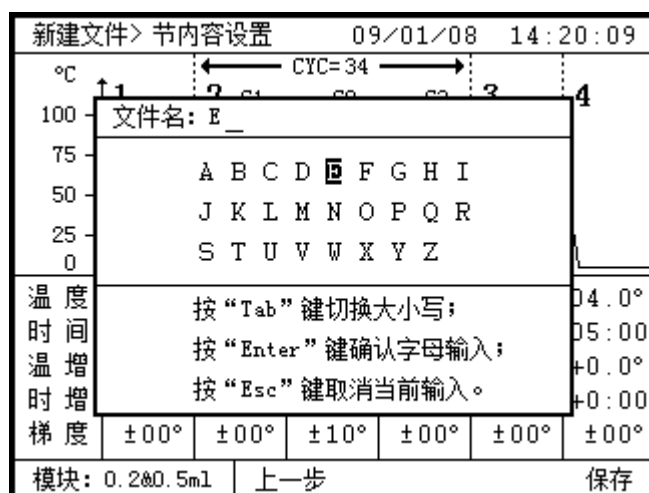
新建文件> 节内容设置 09/01/08 14:20:09

℃

CYC=34

1 2 3 4

100

75

50

25

0

文件名: E_

A B C D E F G H I
J K L M N O P Q R
S T U V W X Y Z

按“Tab”键切换大小写;
按“Enter”键确认字母输入;
按“Esc”键取消当前输入。

温 度 04.0°
时 间 05:00
温 增 +0.0°
时 增 +0:00

| 梯 度 | ±00° | ±00° | ±10° | ±00° | ±00° | ±00° |
|---|---|---|---|---|---|---|

模块: 0.2&0.5ml 上一步 保存